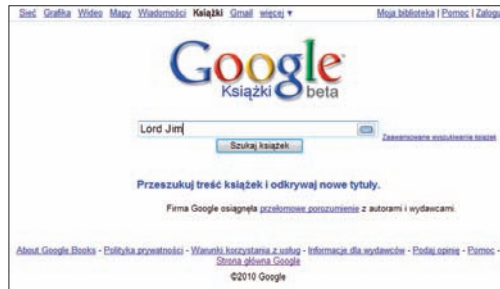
Sieć Grafika Wideo Mapy Wiadomości **Książki** Gmail więcej ▾

Moja biblioteka | Pomoc | Zalogu

Google Książki beta

Lord Jim

Szukaj książek

Zaawansowane wyszukiwanie książek

Przeszukuj treść książek i odkrywaj nowe tytuły.

Firma Google osiągnęła przełomowe porozumienie z autorami i wydawcami.

About Google Books - Polityka prywatności - Warunki korzystania z usług - Informacje dla wydawców - Podaj opinię - Pomoc - Strona główna Google

©2010 Google